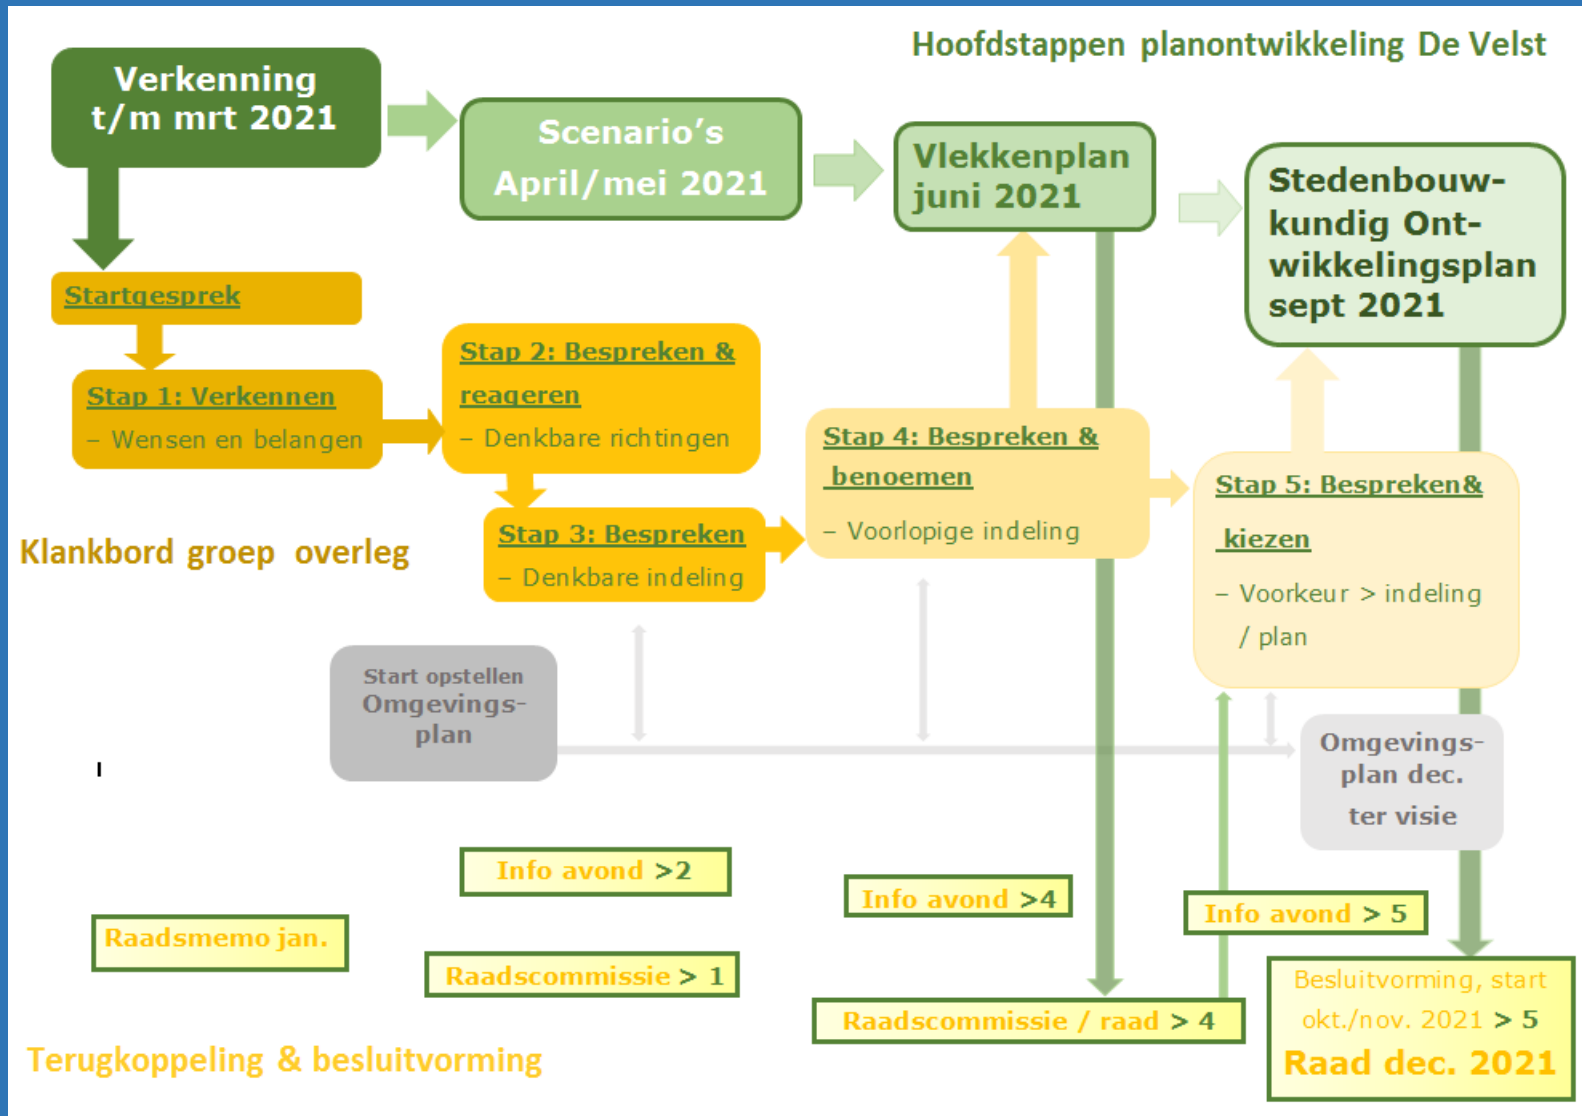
Hoofdstappen planontwikkeling De Velst

Verkenning t/m mrt 2021

Scenario's April/mei 2021

Vlekkenplan juni 2021

Stedenbouwkundig Ontwikkelingsplan sept 2021

Startgesprek

Stap 1: Verkennen
– Wensen en belangen

Stap 2: Bespreken & reageren
– Denkbare richtingen

Stap 3: Bespreken
– Denkbare indeling

Stap 4: Bespreken & benoemen
– Voorlopige indeling

Stap 5: Bespreken& kiezen
– Voorkeur > indeling / plan

Klankbord groep overleg

Start opstellen Omgevingsplan

Omgevingsplan dec. ter visie

Info avond >2

Info avond >4

Info avond > 5

Raadsmemo jan.

Raadscommissie > 1

Raadscommissie / raad > 4

Besluitvorming, start okt./nov. 2021 > 5
Raad dec. 2021

Terugkoppeling & besluitvorming